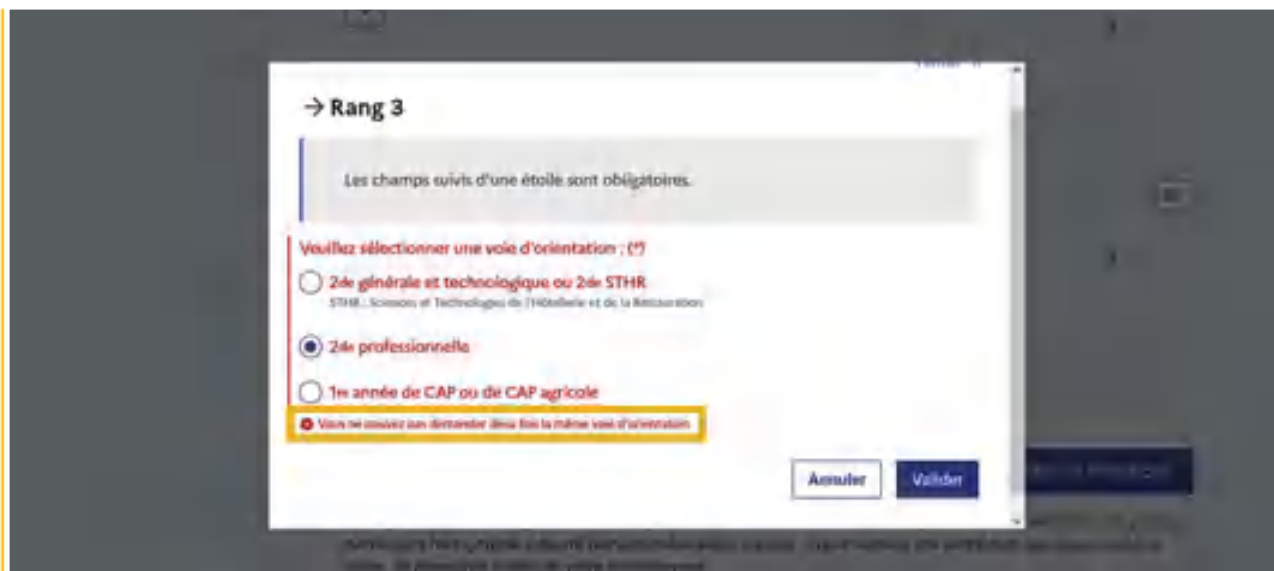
→ Rang 3

Les champs suivis d'une étoile sont obligatoires.

Veuillez sélectionner une voie d'orientation : (*)

2de générale et technologique ou 2de STHR
STHR : Sciences et Technologies de l'Hôtellerie et de la Restauration

2de professionnelle

1re année de CAP ou de CAP agricole

Vous ne pouvez pas demander deux fois la même voie d'orientation

Annuler Valider